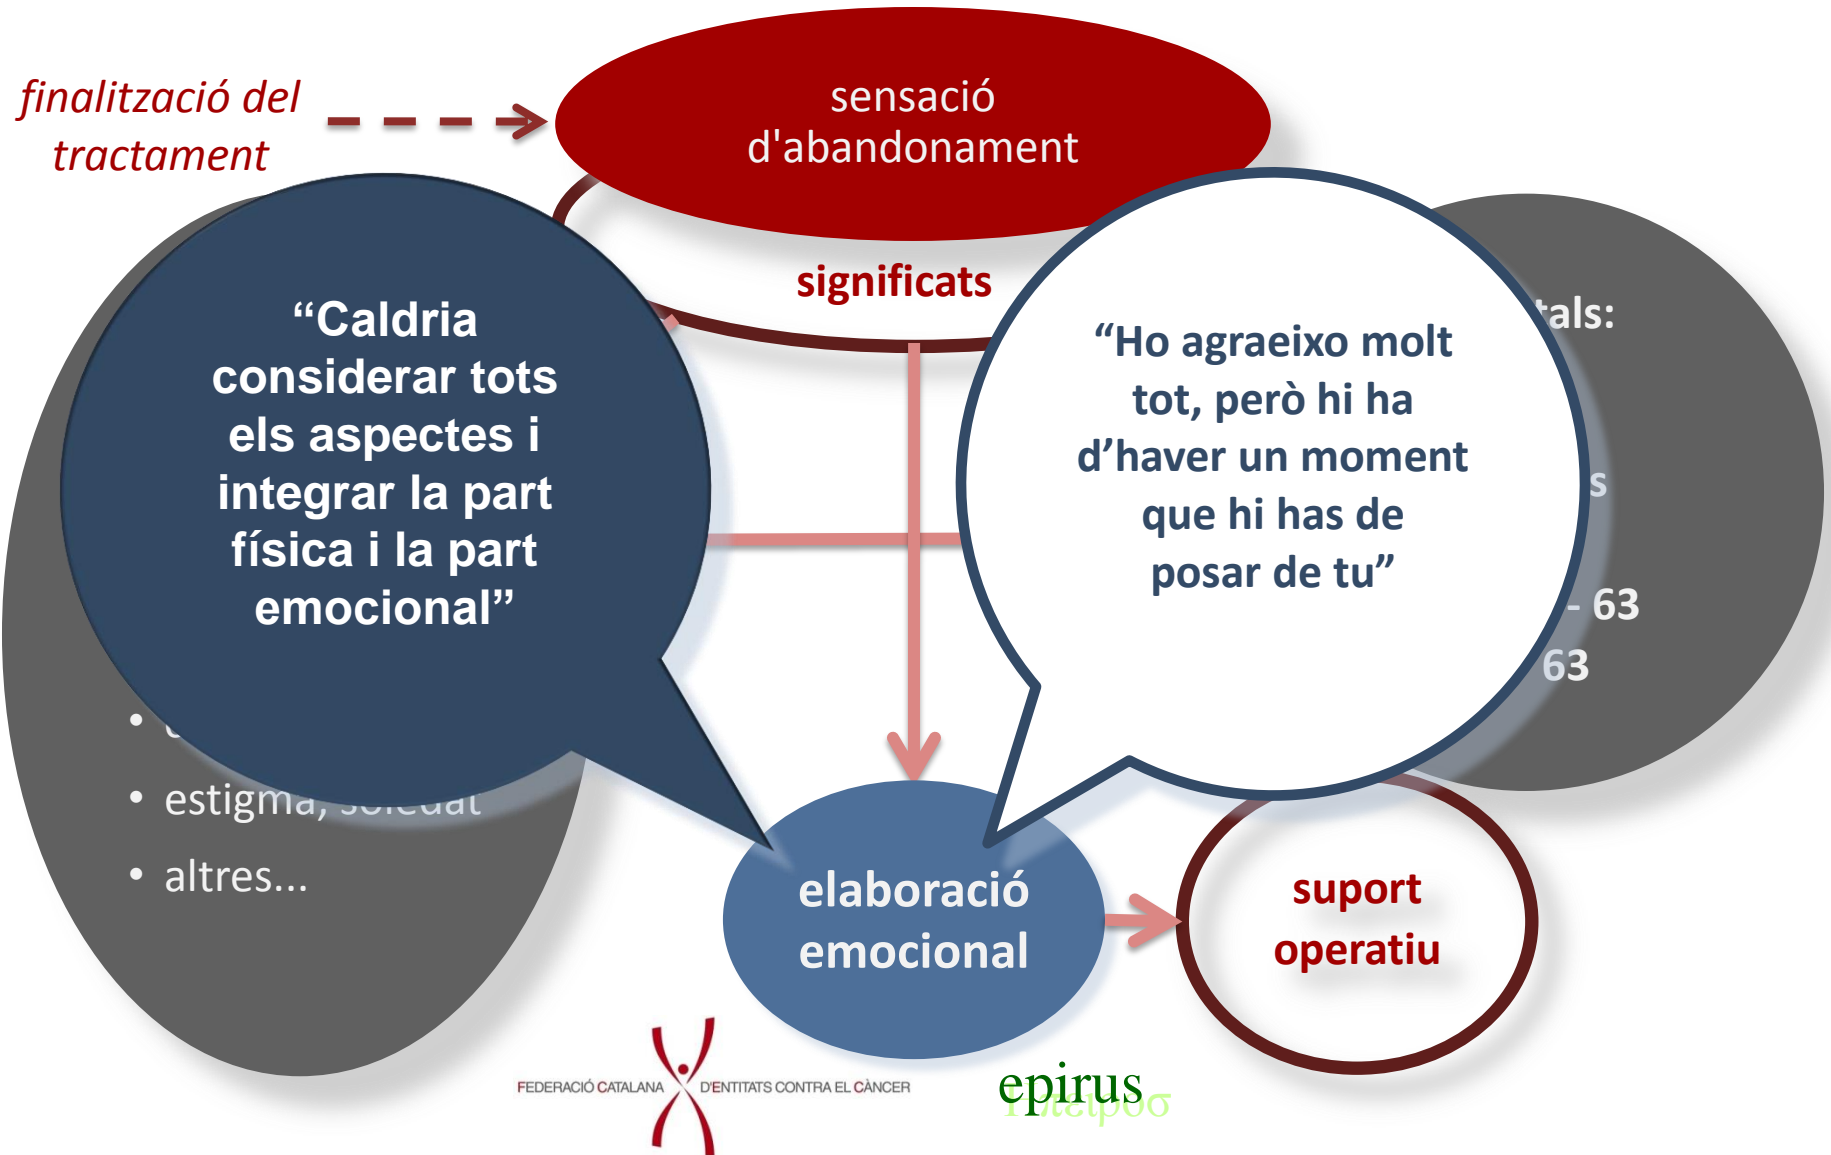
finalització del tractament

sensació d'abandonament

significats

“Caldria considerar tots els aspectes i integrar la part física i la part emocional”

“Ho agraeixo molt tot, però hi ha d’haver un moment que hi has de posar de tu”

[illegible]tals:

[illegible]s

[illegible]- 63

63

• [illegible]

• estigma, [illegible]

• altres...

elaboració emocional

suport operatiu

FEDERACIÓ CATALANA D'ENTITATS CONTRA EL CÀNCER

epirus

Ήπειρος